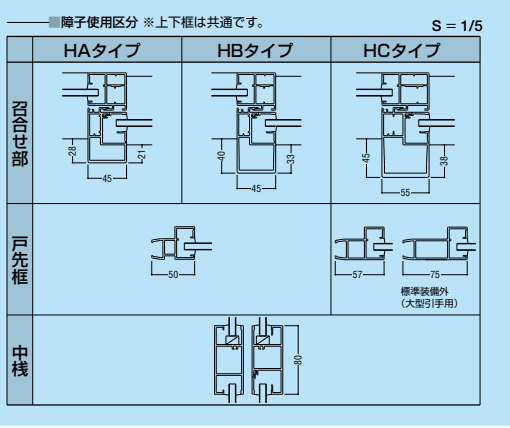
障子使用区分 ※上下框は共通です。

S = 1/5

| | HAタイプ | HBタイプ | HCタイプ |
|---|---|---|---|
| 召合せ部 | 28 21 45 | 40 33 45 | 45 38 55 |
| 戸先框 | 50 | | 57 75 標準装備外（大型引手用） |
| 中桟 | 80 | | |